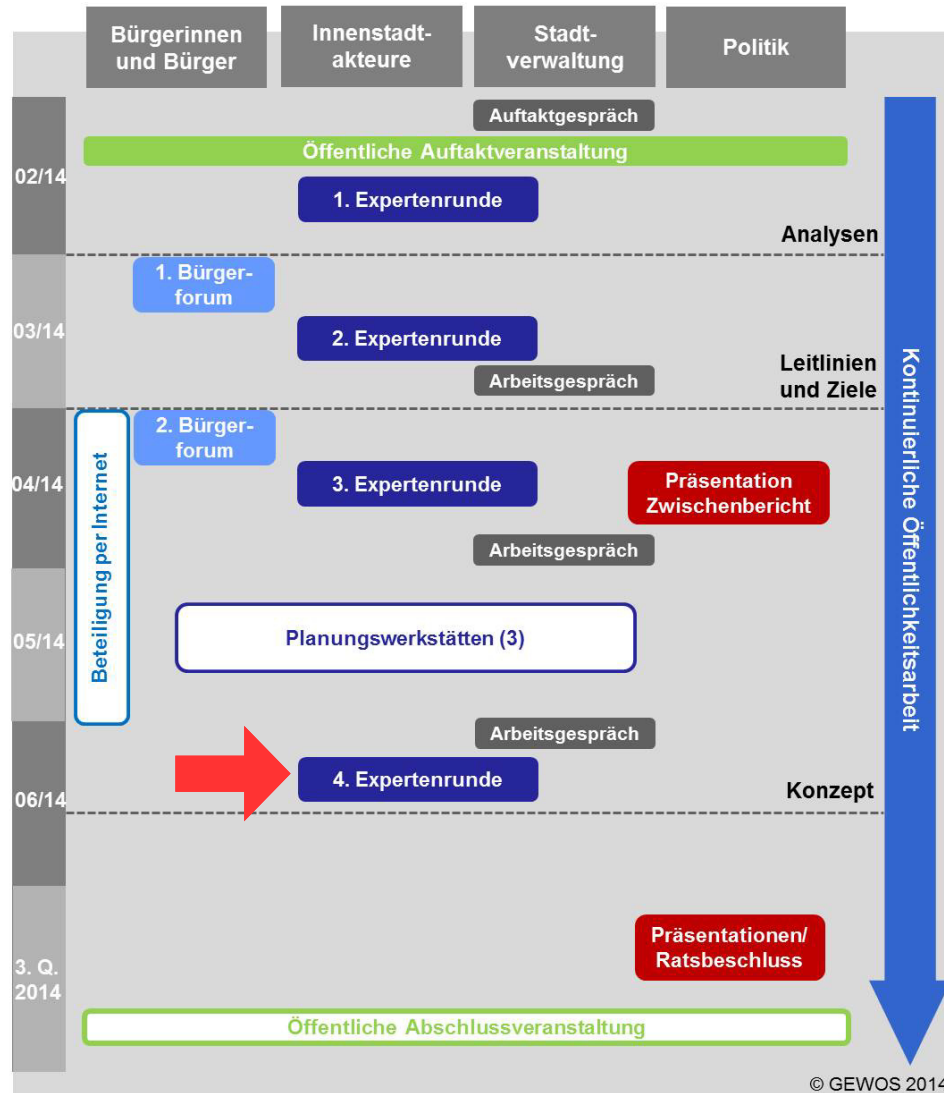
Bürgerinnen und Bürger

Innenstadtakteure

Stadtverwaltung

Politik

Auftaktgespräch

Öffentliche Auftaktveranstaltung

02/14

1. Expertenrunde

Analysen

1. Bürgerforum

03/14

2. Expertenrunde

Leitlinien und Ziele

Arbeitsgespräch

Beteiligung per Internet

2. Bürgerforum

04/14

3. Expertenrunde

Präsentation Zwischenbericht

Arbeitsgespräch

05/14

Planungswerkstätten (3)

Arbeitsgespräch

4. Expertenrunde

06/14

Konzept

Kontinuierliche Öffentlichkeitsarbeit

3. Q. 2014

Präsentationen/ Ratsbeschluss

Öffentliche Abschlussveranstaltung

© GEWOS 2014